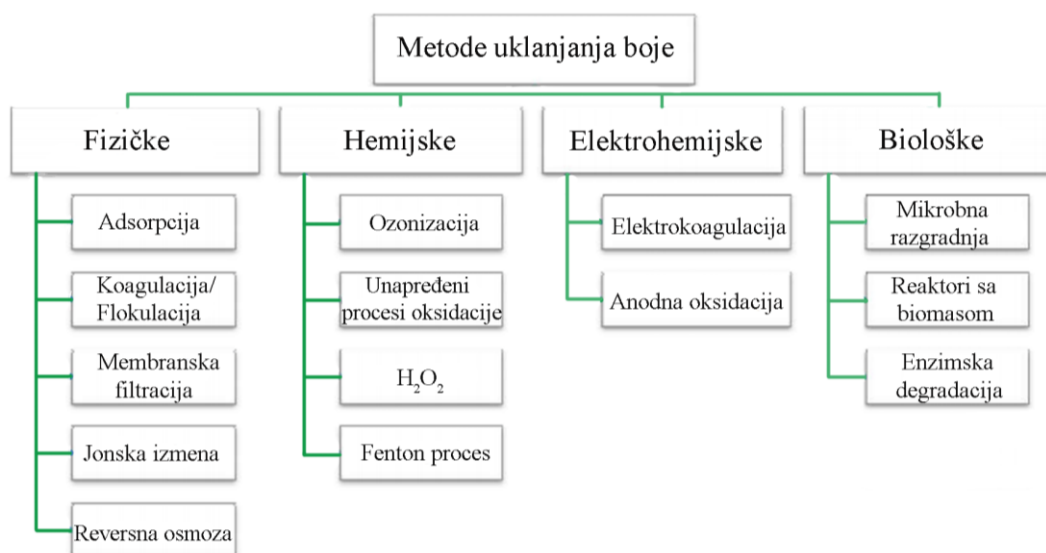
Metode uklanjanja boje

Fizičke

Adsorpcija

Koagulacija/ Flokulacija

Membranska filtracija

Jonska izmena

Reversna osmoza

Hemijske

Ozonizacija

Unapređeni procesi oksidacije

$H_2O_2$

Fenton proces

Elektrohemijske

Elektrokoagulacija

Anodna oksidacija

Biološke

Mikrobna razgradnja

Reaktori sa biomasom

Enzimska degradacija